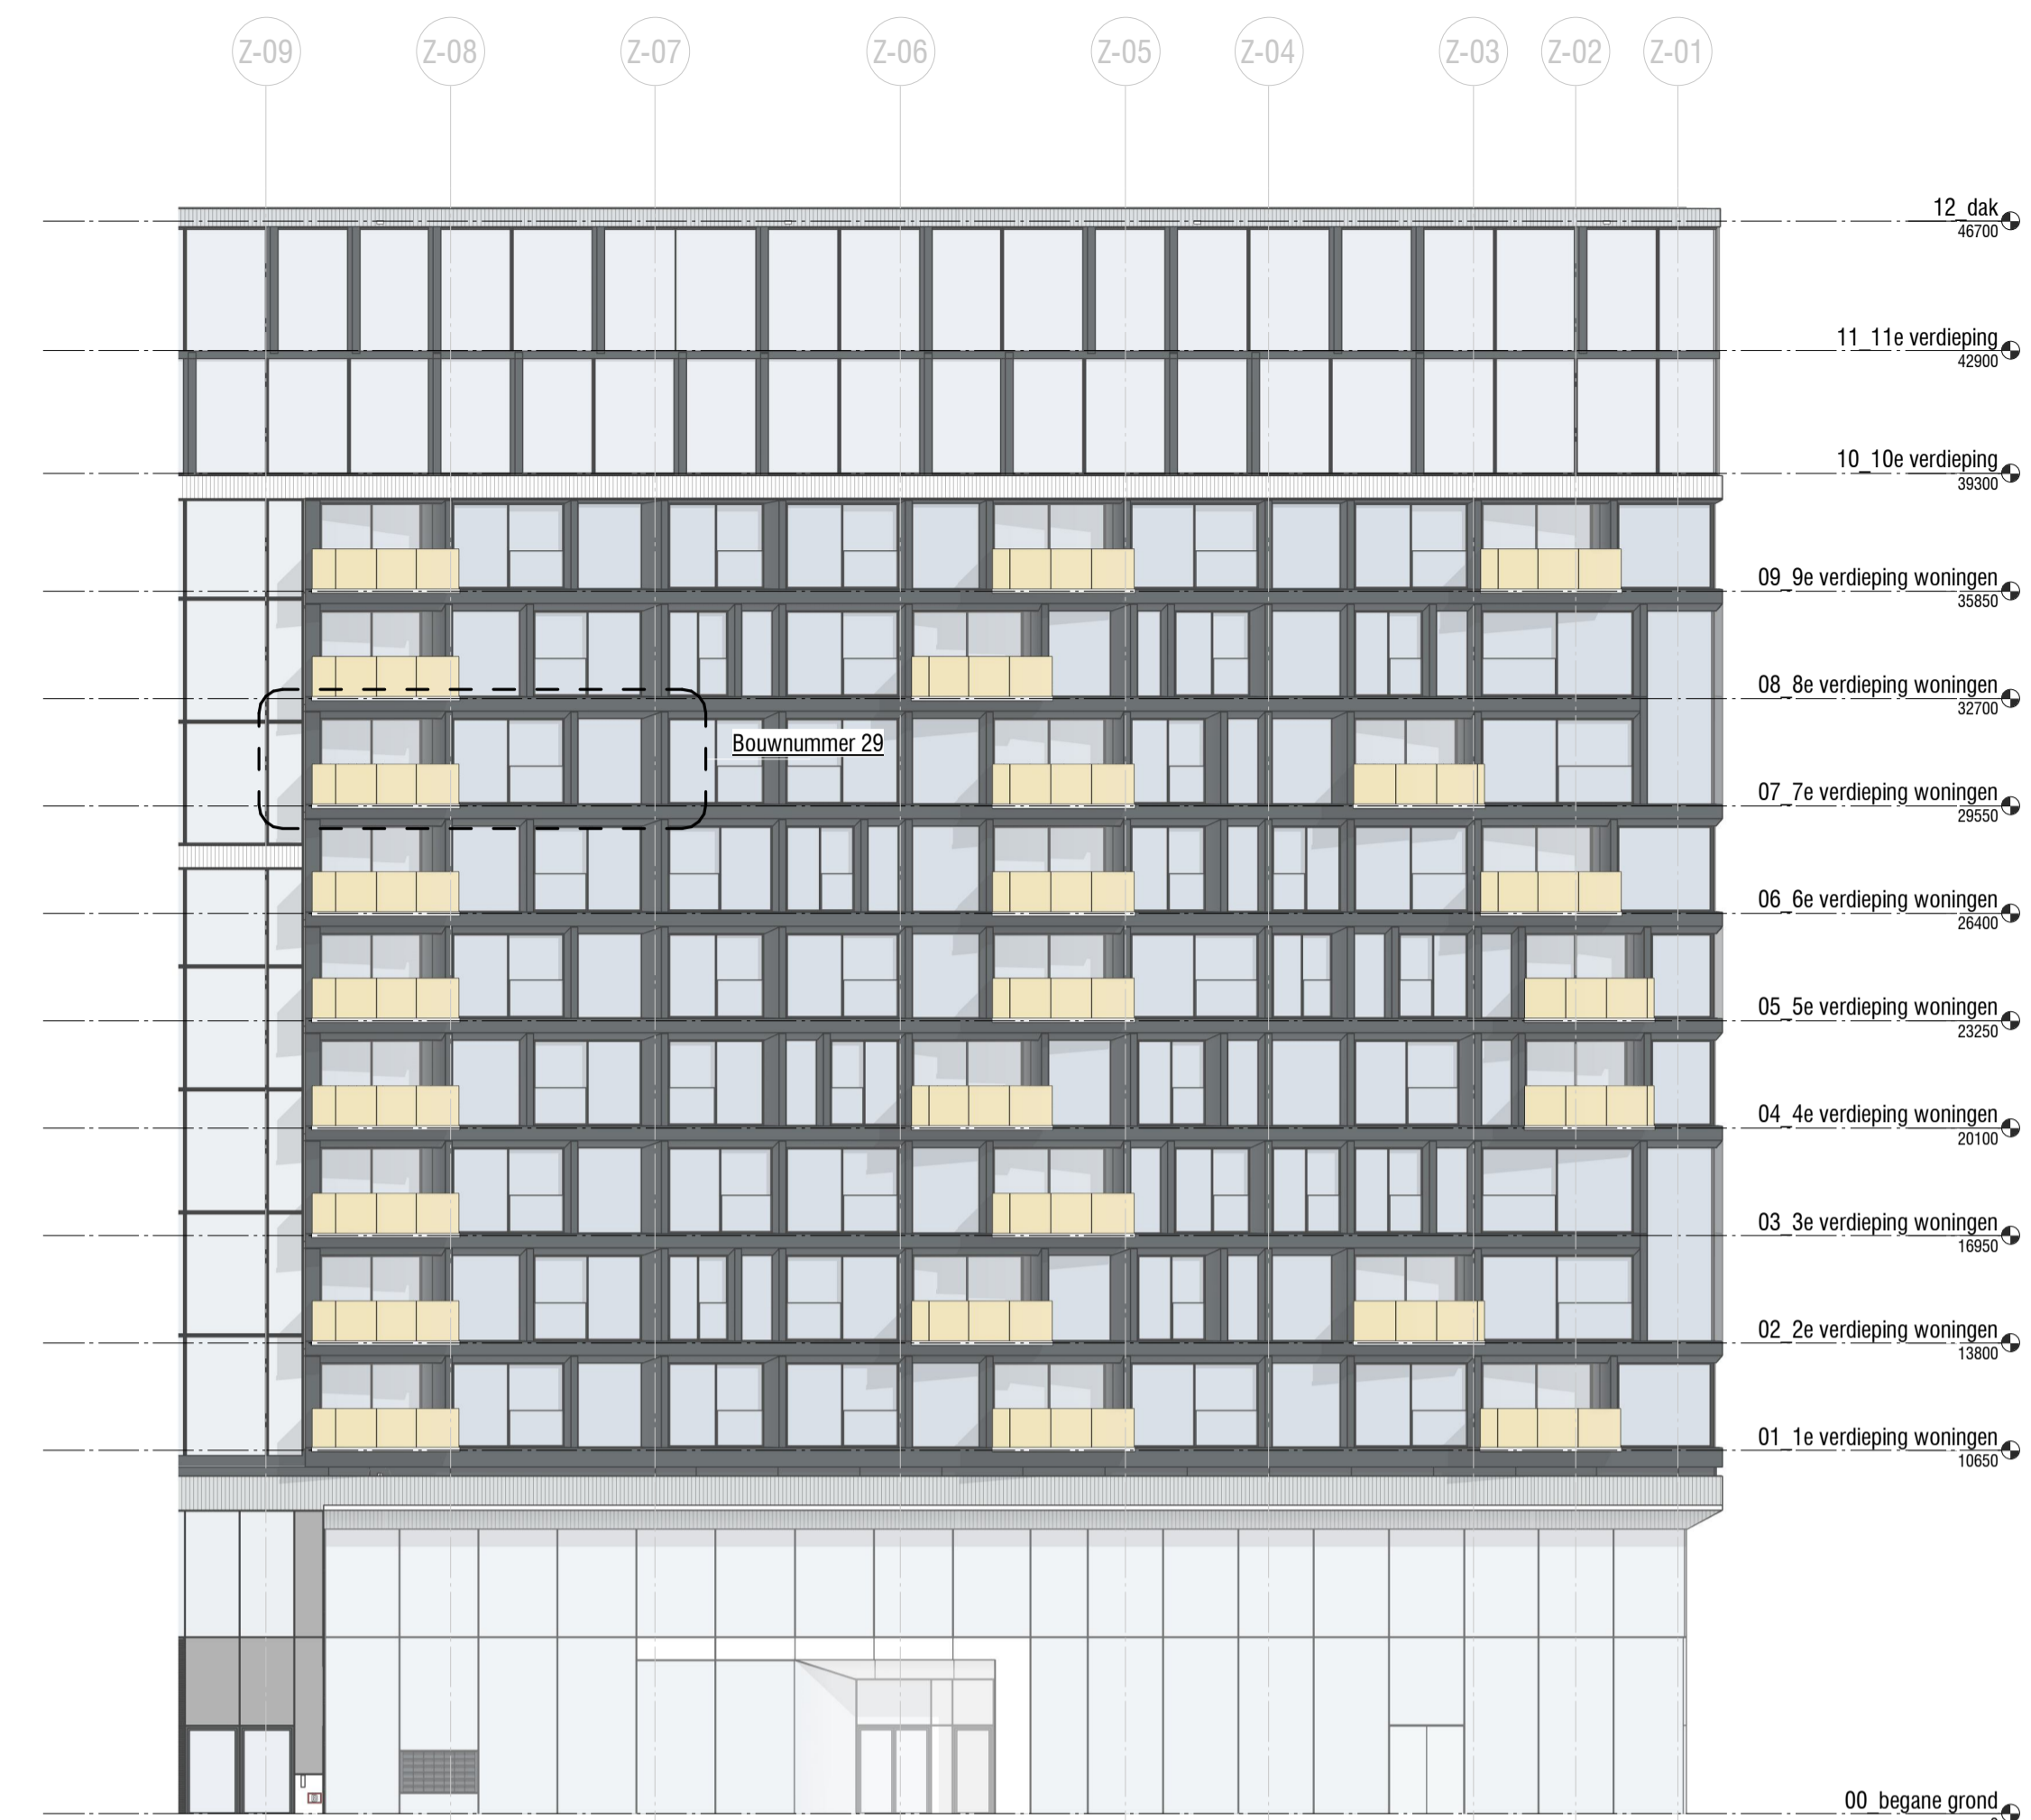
Z-09 Z-08 Z-07 Z-06 Z-05 Z-04 Z-03 Z-02 Z-01

12_dak
46700

11_11e verdieping
42900

10_10e verdieping
39300

09_9e verdieping woningen
35850

08_8e verdieping woningen
32700

Bouwnummer 29

07_7e verdieping woningen
29550

06_6e verdieping woningen
26400

05_5e verdieping woningen
23250

04_4e verdieping woningen
20100

03_3e verdieping woningen
16950

02_2e verdieping woningen
13800

01_1e verdieping woningen
10650

00_begane grond